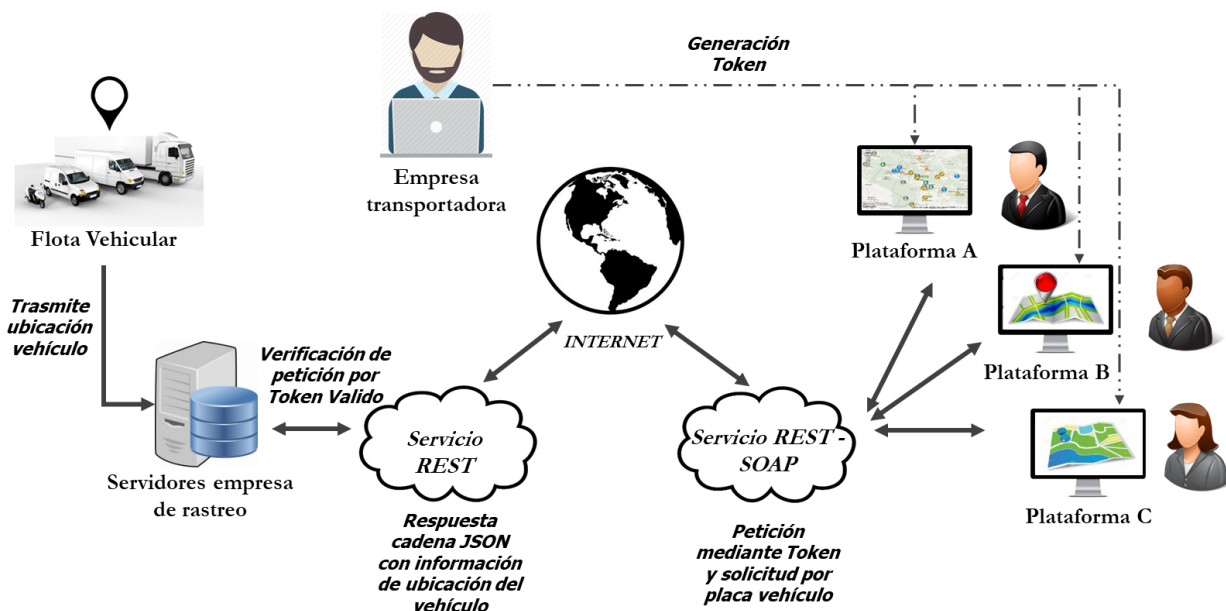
Generación Token

Empresa transportadora

Flota Vehicular

Trasmite ubicación vehículo

INTERNET

Plataforma A

Plataforma B

Plataforma C

Verificación de petición por Token Valido

Servicio REST

Servicio REST - SOAP

Servidores empresa de rastreo

Respuesta cadena JSON con información de ubicación del vehículo

Petición mediante Token y solicitud por placa vehículo